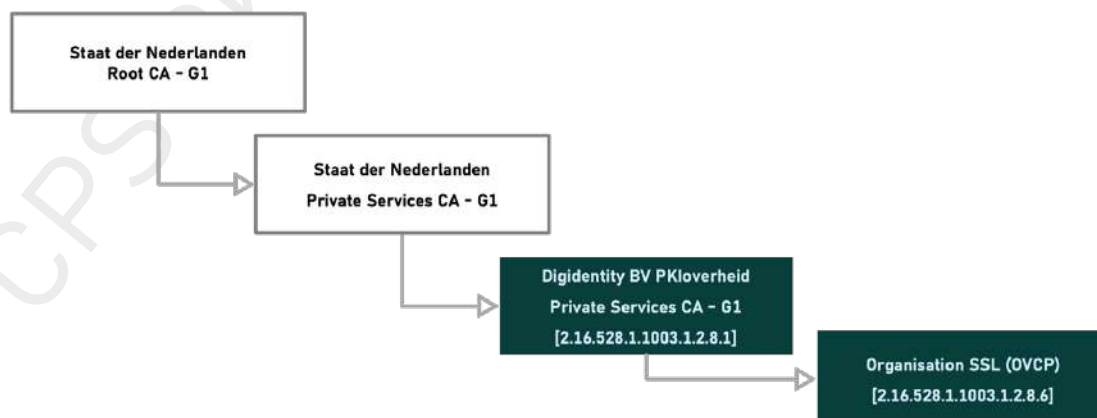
Staat der Nederlanden
Root CA - G1

Staat der Nederlanden
Private Services CA - G1

Digidentity BV PKIoverheid
Private Services CA - G1
[2.16.528.1.1003.1.2.8.1]

Organisation SSL (OVCP)
[2.16.528.1.1003.1.2.8.6]

CPS